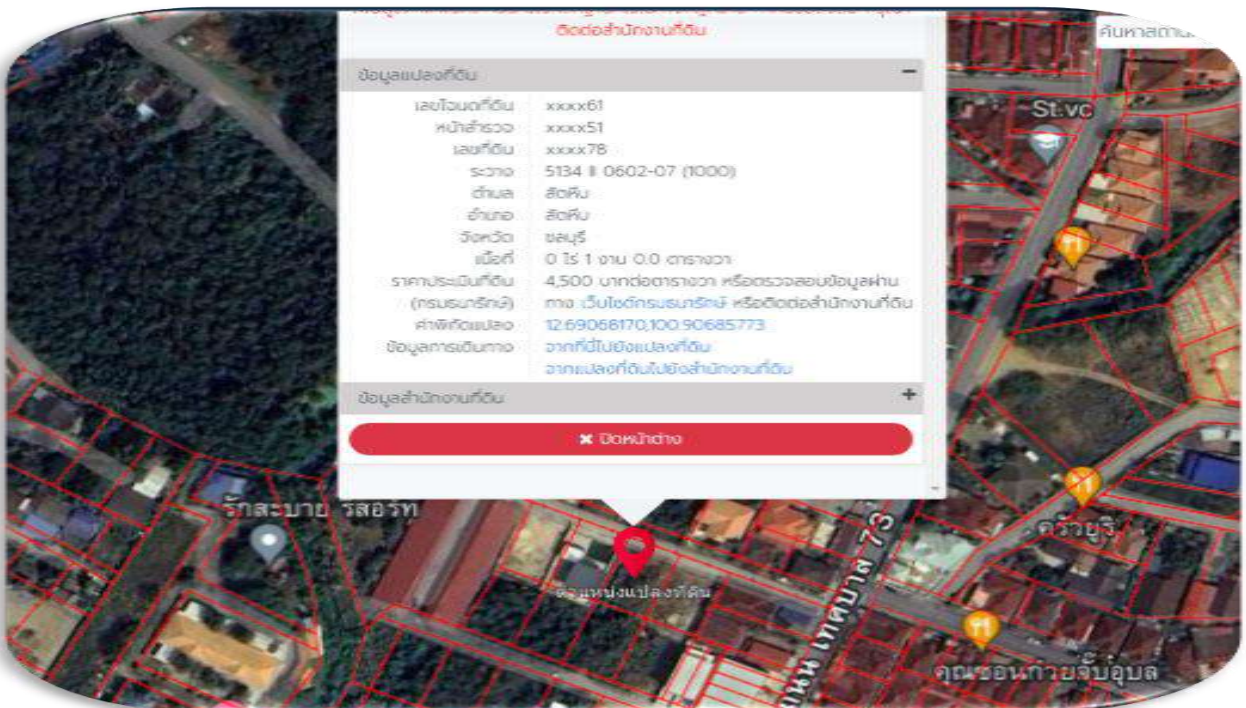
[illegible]
ติดต่อสำนักงานที่ดิน

ค้นหาสถาน

ข้อมูลแปลงที่ดิน −

| | |
|---|---|
| เลขโฉนดที่ดิน | xxxx61 |
| หน้าสำรวจ | xxxx51 |
| เลขที่ดิน | xxxx78 |
| ระวาง | 5134 II 0602-07 (1000) |
| ตำบล | สัตหีบ |
| อำเภอ | สัตหีบ |
| จังหวัด | ชลบุรี |
| เนื้อที่ | 0 ไร่ 1 งาน 0.0 ตารางวา |
| ราคาประเมินที่ดิน (กรมธนารักษ์) | 4,500 บาทต่อตารางวา หรือตรวจสอบข้อมูลผ่านทาง เว็บไซต์กรมธนารักษ์ หรือติดต่อสำนักงานที่ดิน |
| ค่าพิกัดแปลง | 12.69066170,100.90685773 |
| ข้อมูลการเดินทาง | จากที่นี่ไปยังแปลงที่ดิน จากแปลงที่ดินไปยังสำนักงานที่ดิน |

ข้อมูลสำนักงานที่ดิน +

✖ ปิดหน้าต่าง

St.vc

รักสะบาย รีสอร์ท

ตำแหน่งแปลงที่ดิน

ถนน เทศบาล 73

ครัวบุรี

คุณซ้อนก๋วยจั๊บอุบล